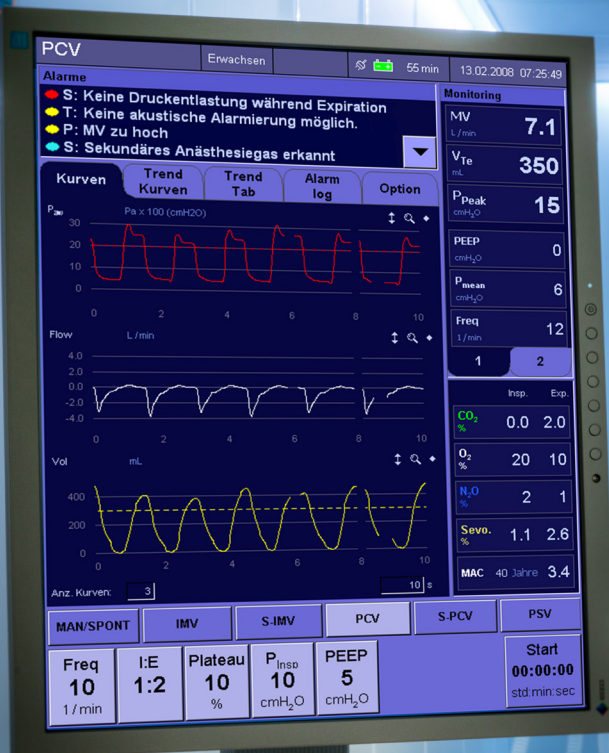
PCV

Erwachsen

55 min

13.02.2008 07:25:49

Alarme

S: Keine Druckentlastung während Expiration

T: Keine akustische Alarmierung möglich.

P: MV zu hoch

S: Sekundäres Anästhesiegas erkannt

Kurven

Trend Kurven

Trend Tab

Alarm log

Option

$P_{aw}$

Pa x 100 (cmH2O)

30

20

10

0

0

2

4

6

8

10

Flow

L / min

4.0

2.0

0.0

-2.0

-4.0

0

2

4

6

8

10

Vol

mL

400

200

0

0

2

4

6

8

10

Anz. Kurven:

3

10 s

Monitoring

MV

L / min

7.1

$V_{Te}$

mL

350

$P_{Peak}$

$cmH_2O$

15

PEEP

$cmH_2O$

0

$P_{mean}$

$cmH_2O$

6

Freq

1 / min

12

1

2

Insp.

Exp.

$CO_2$ %

0.0

2.0

$O_2$ %

20

10

$N_2O$ %

2

1

Sevo. %

1.1

2.6

MAC

40 Jahre

3.4

MAN/SPONT

IMV

S-IMV

PCV

S-PCV

PSV

Freq

10

1 / min

I:E

1:2

Plateau

10

%

$P_{Insp}$

10

$cmH_2O$

PEEP

5

$cmH_2O$

Start

00:00:00

std:min:sec